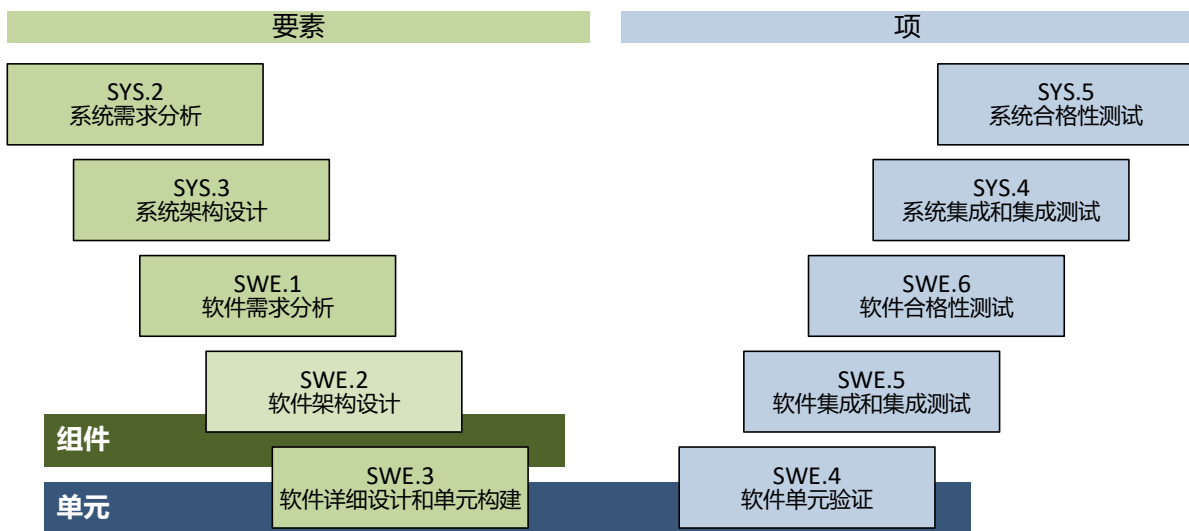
要素

项

SYS.2
系统需求分析

SYS.5
系统合格性测试

SYS.3
系统架构设计

SYS.4
系统集成和集成测试

SWE.1
软件需求分析

SWE.6
软件合格性测试

SWE.2
软件架构设计

SWE.5
软件集成和集成测试

组件

SWE.3
软件详细设计和单元构建

SWE.4
软件单元验证

单元